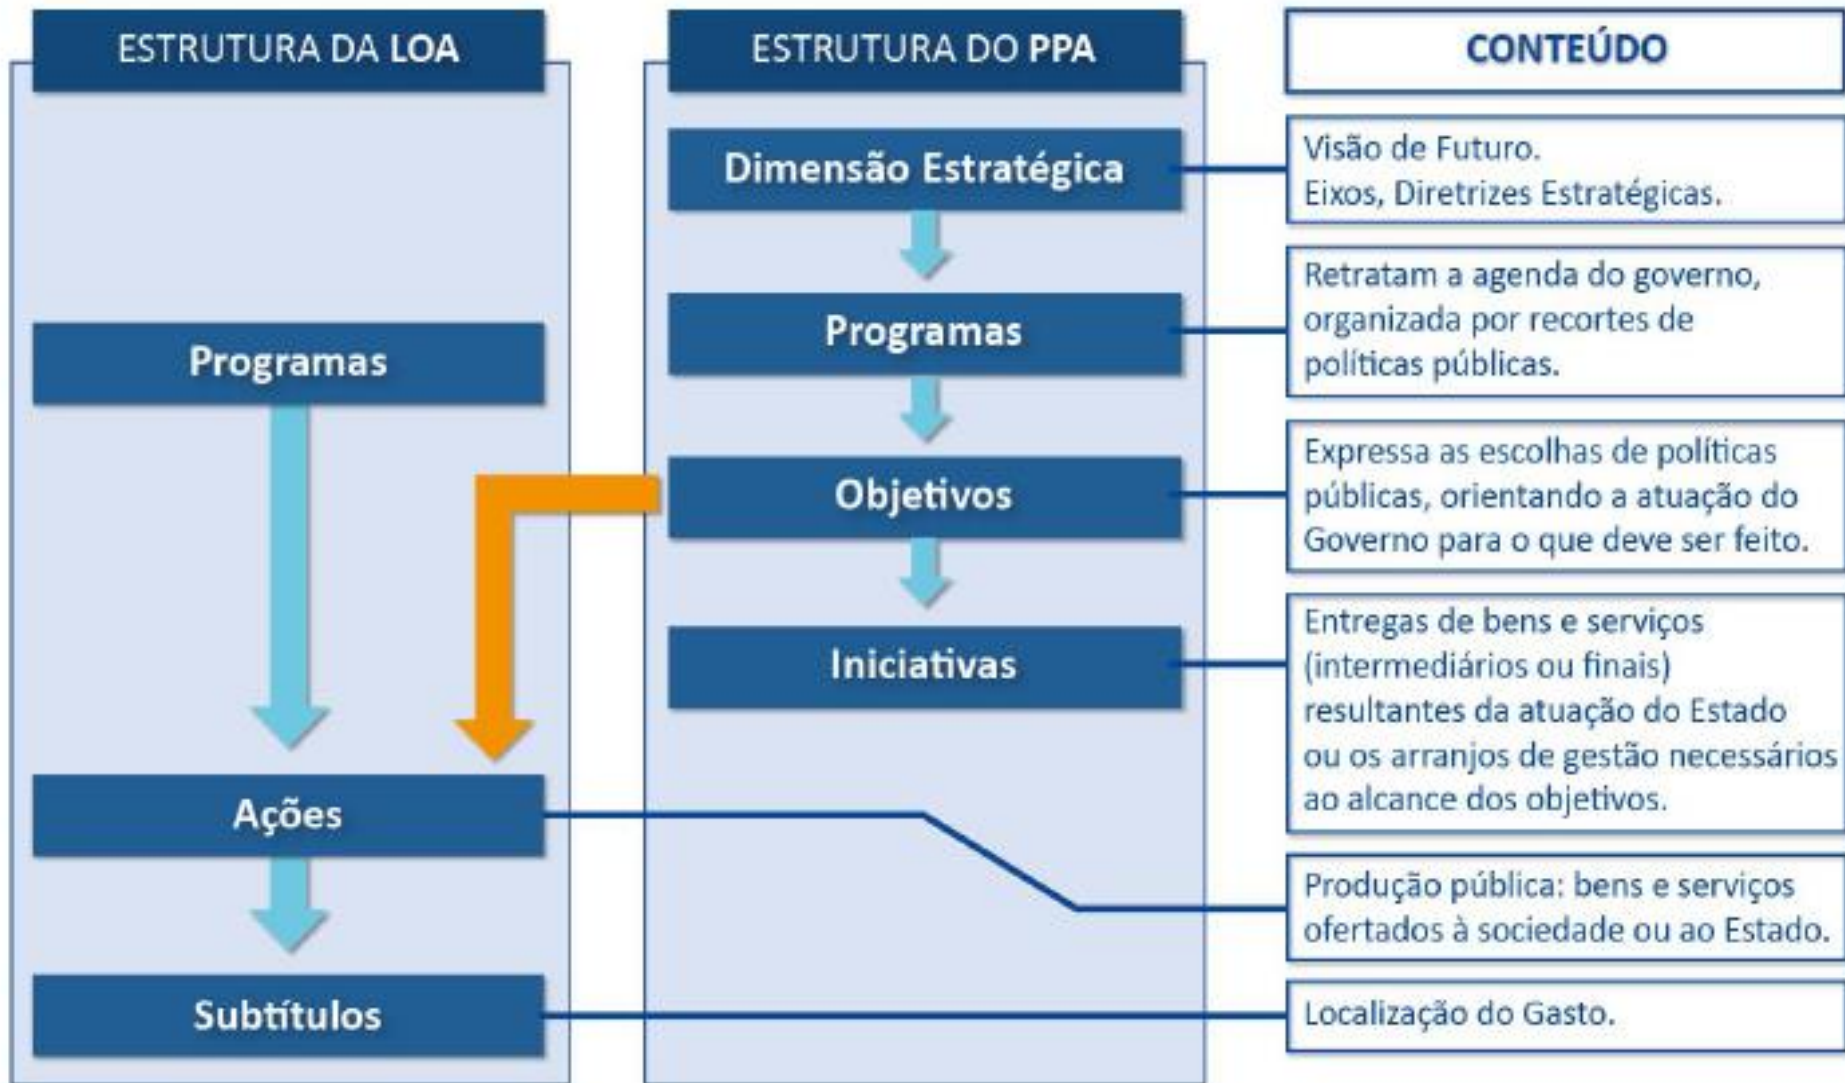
ESTRUTURA DA LOA

Programas

Ações

Subtítulos

ESTRUTURA DO PPA

Dimensão Estratégica

Programas

Objetivos

Iniciativas

CONTEÚDO

Visão de Futuro.
Eixos, Diretrizes Estratégicas.

Retratam a agenda do governo, organizada por recortes de políticas públicas.

Expressa as escolhas de políticas públicas, orientando a atuação do Governo para o que deve ser feito.

Entregas de bens e serviços (intermediários ou finais) resultantes da atuação do Estado ou os arranjos de gestão necessários ao alcance dos objetivos.

Produção pública: bens e serviços ofertados à sociedade ou ao Estado.

Localização do Gasto.